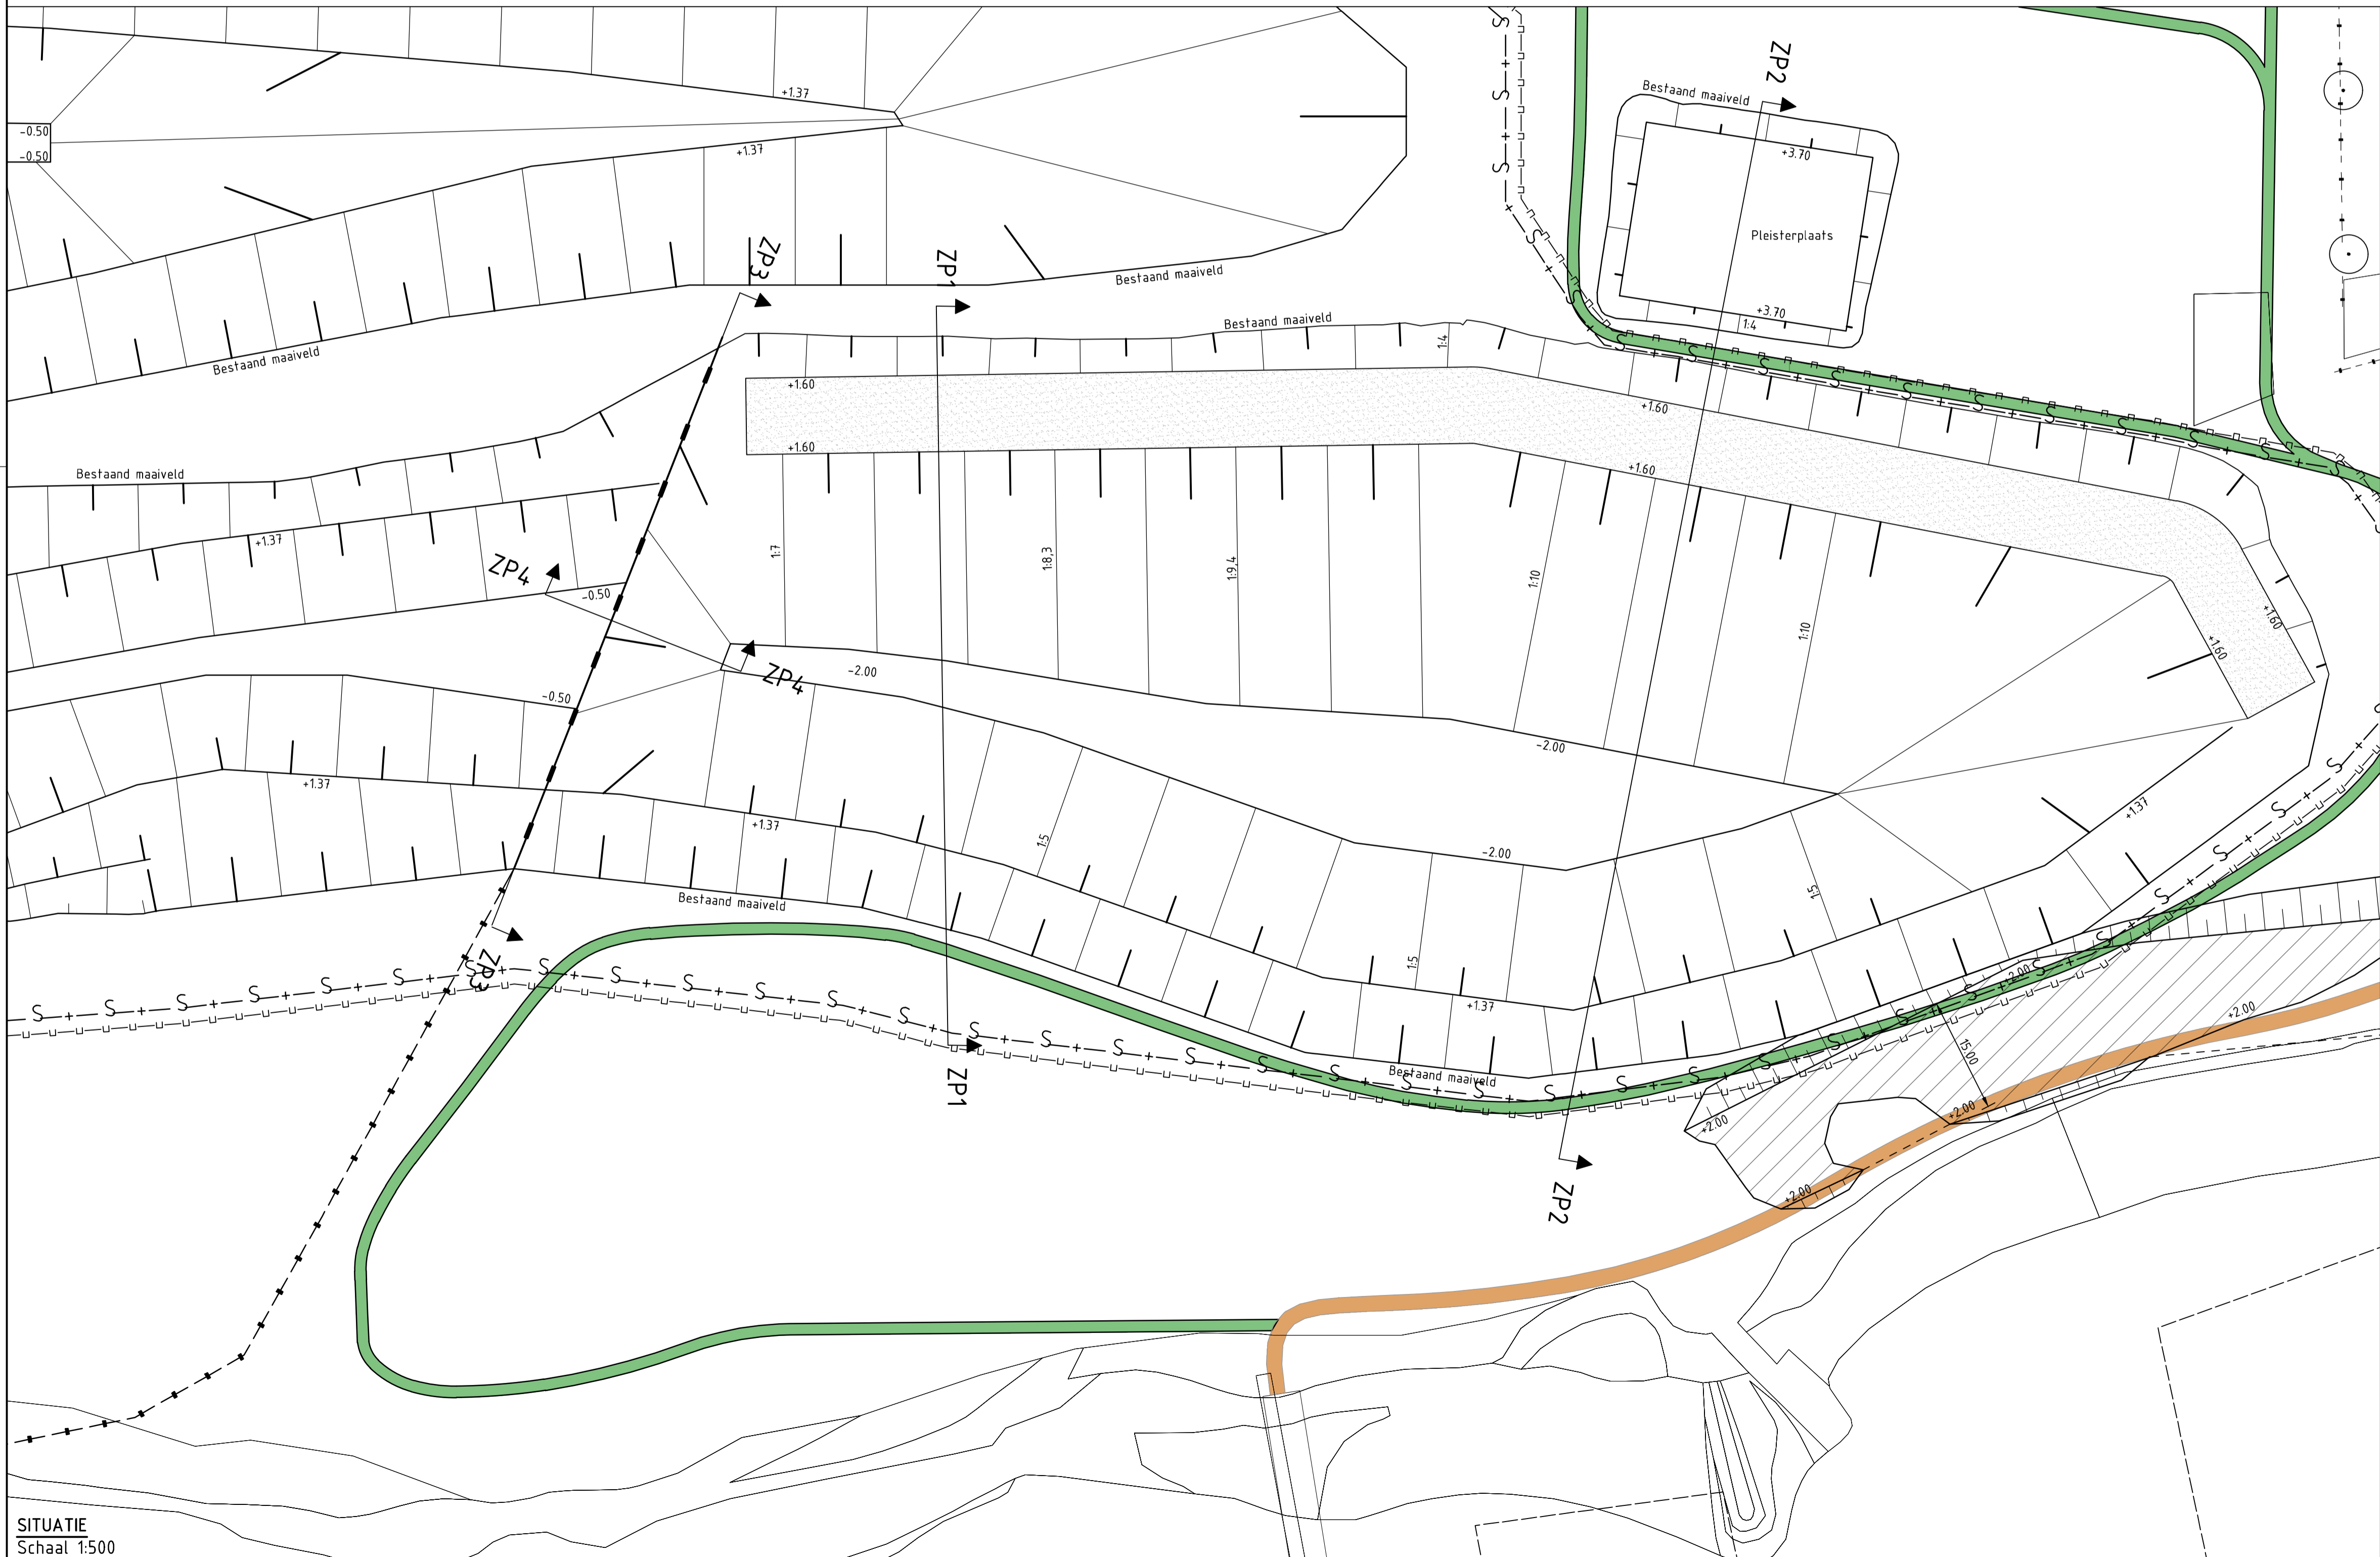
+1.37
-0.50
-0.50
+1.37
ZP3
ZP1
Bestaand maaiveld
ZP2
Bestaand maaiveld
+3.70
Pleisterplaats
+3.70
1:4
Bestaand maaiveld
Bestaand maaiveld
1:4
+1.60
+1.60
+1.60
Bestaand maaiveld
+1.60
+1.37
1:7
1:8,3
1:9,4
1:10
1:10
ZP4
-0.50
+1.60
+1.60
ZP4
-2.00
-0.50
-2.00
+1.37
+1.37
+1.37
1:5
-2.00
1:5
Bestaand maaiveld
1:5
+1.37
+2.00
ZP3
+2.00
15.00
ZP1
Bestaand maaiveld
+2.00
+2.00
+2.00
ZP2
SITUATIE
Schaal 1:500